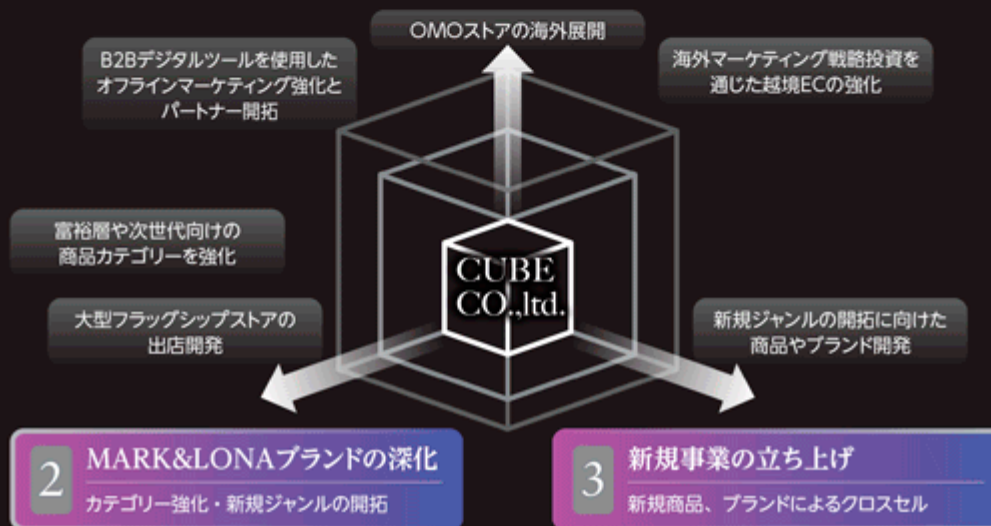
OMOストアの海外展開

B2Bデジタルツールを使用したオフラインマーケティング強化とパートナー開拓

海外マーケティング戦略投資を通じた越境ECの強化

富裕層や次世代向けの商品カテゴリーを強化

CUBE CO.,ltd.

大型フラッグシップストアの出店開発

新規ジャンルの開拓に向けた商品やブランド開発

2 MARK&LONAブランドの深化

カテゴリー強化・新規ジャンルの開拓

3 新規事業の立ち上げ

新規商品、ブランドによるクロスセル